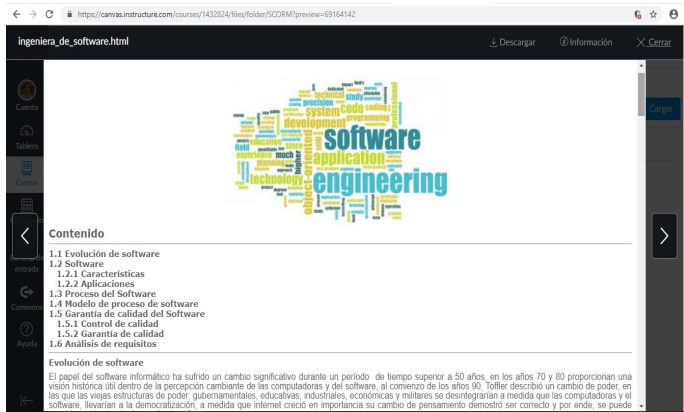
https://canvas.instructure.com/courses/1432824/files/folder/SCORM?preview=69164142

ingeniera_de_software.html

Descargar Información Cerrar

Cuenta
Tablero
Cursos
entrada
Commons
Ayuda

Cargar

technical study code coding precision system programming development software application technology engineering object-oriented field experience much higher

Contenido

1.1 Evolución de software
1.2 Software
1.2.1 Características
1.2.2 Aplicaciones
1.3 Proceso del Software
1.4 Modelo de proceso de software
1.5 Garantía de calidad del Software
1.5.1 Control de calidad
1.5.2 Garantía de calidad
1.6 Análisis de requisitos

Evolución de software

El papel del software informático ha sufrido un cambio significativo durante un período de tiempo superior a 50 años, en los años 70 y 80 proporcionan una visión histórica útil dentro de la percepción cambiante de las computadoras y del software, al comienzo de los años 90, Toffler describió un cambio de poder, en las que las viejas estructuras de poder: gubernamentales, educativas, industriales, económicas y militares se desintegrarían a medida que las computadoras y el software, llevarían a la democratización, a medida que internet creció en importancia su cambio de pensamiento demostró ser correcto y por ende, se puede